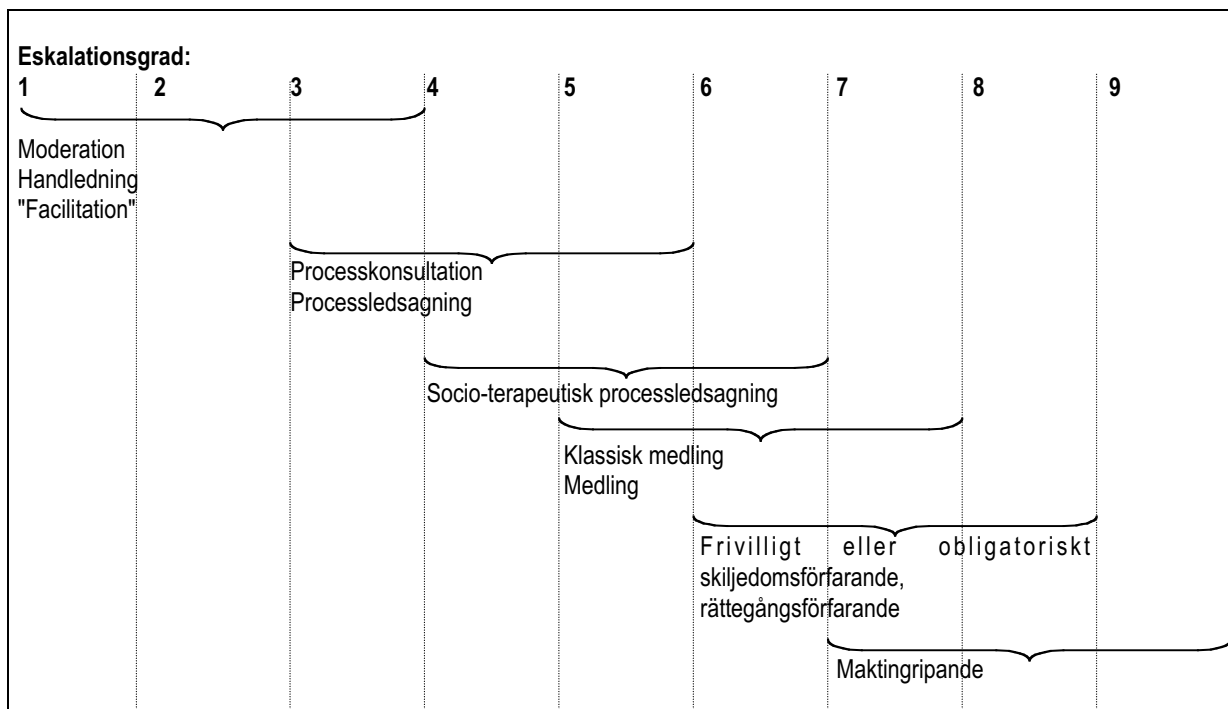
Eskalationsgrad:

1 2 3 4 5 6 7 8 9

Moderation
Handledning
"Facilitation"

Processkonsultation
Processledsagning

Socio-terapeutisk processledsagning

Klassisk medling
Medling

Frivilligt eller obligatoriskt skiljedomsförfarande, rättegångsförfarande

Maktingripande